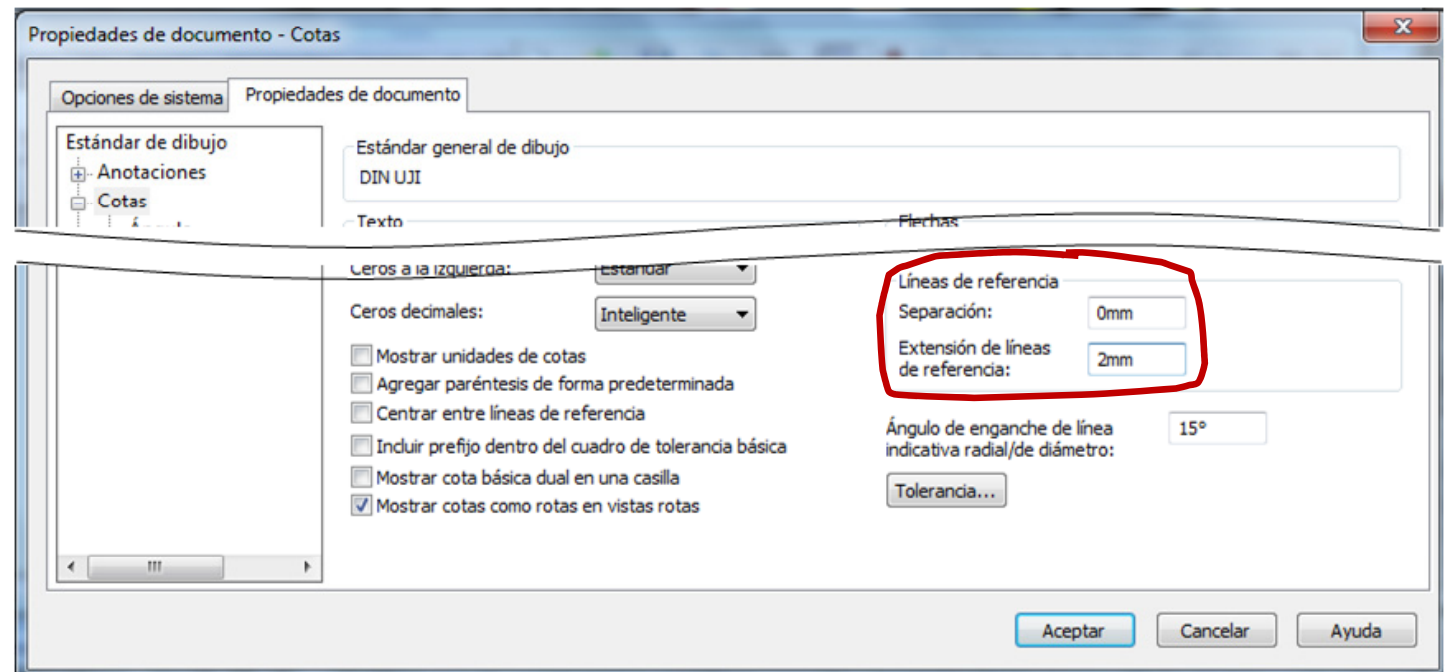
Propiedades de documento - Cotas

Opciones de sistema
Propiedades de documento

Estándar de dibujo
Anotaciones
Cotas
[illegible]

Estándar general de dibujo
DIN UJI

Texto
Flechas

Ceros a la izquierda: Estándar
Ceros decimales: Inteligente

Mostrar unidades de cotas
Agregar paréntesis de forma predeterminada
Centrar entre líneas de referencia
Incluir prefijo dentro del cuadro de tolerancia básica
Mostrar cota básica dual en una casilla
Mostrar cotas como rotas en vistas rotas

Líneas de referencia
Separación: 0mm
Extensión de líneas de referencia: 2mm

Ángulo de enganche de línea indicativa radial/de diámetro: 15°

Tolerancia...

Aceptar
Cancelar
Ayuda